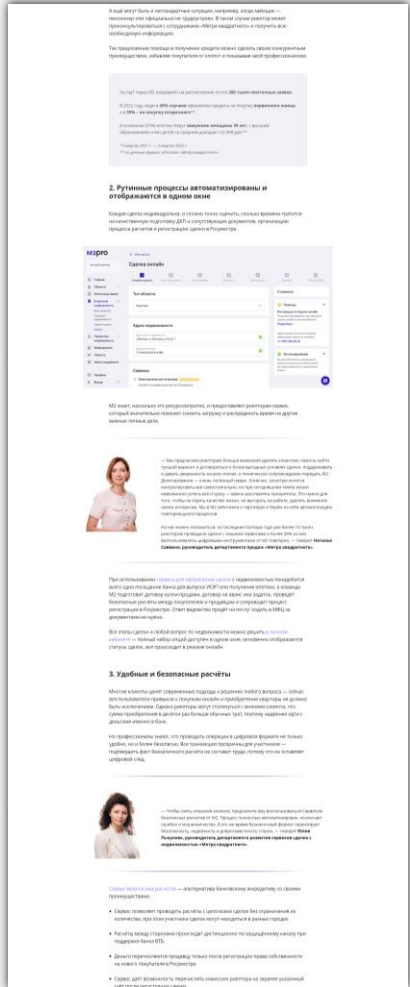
А ещё могут быть и нестандартные ситуации, например, когда заёмщик — пенсионер или официально не трудоустроен. В таком случае риелтор может проконсультироваться с сотрудником «Метра квадратного» и получить всю необходимую информацию.

Так предложение помощи в получении кредита можно сделать своим конкурентным преимуществом, забирая покупателей от клиентов и показывая свой профессионализм.

За год* через М2 выдано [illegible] сделок

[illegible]

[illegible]

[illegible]

2. Рутинные процессы автоматизированы и отображаются в одном окне

Каждая сделка индивидуальна, и сложно точно оценить, сколько времени тратится на качественную подготовку ДКП и сопутствующих документов, организацию процесса расчётов и регистрацию сделки в Росреестре.

м2pro

Сделка онлайн

М2 знает, насколько это ресурсозатратно, и предоставляет риелторам сервис, который значительно поможет снизить нагрузку и распределить время на другие важные личные дела.

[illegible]

При использовании сервиса для оформления сделки с недвижимостью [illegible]

Все этапы сделки и любой вопрос по недвижимости можно решить в личном кабинете — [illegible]

3. Удобные и безопасные расчёты

Многие клиенты ценят современные подходы к решению любого вопроса — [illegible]

Но профессионалы знают, что проводить операции в цифровом формате не только удобно, но и более безопасно. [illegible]

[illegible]

Сервис безопасных расчётов — альтернатива банковскому аккредитиву со своими преимуществами:

• Сервис позволяет проводить расчёты с цепочками сделок без ограничения их количества, при этом участники сделки могут находиться в разных городах.

• Расчёты между сторонами происходят дистанционно по защищённому каналу при поддержке банка ВТБ.

• Деньги перечисляются продавцу только после регистрации права собственности на нового покупателя в Росреестре.

• Сервис даёт возможность перечислить комиссию риелтора на заранее указанный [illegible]